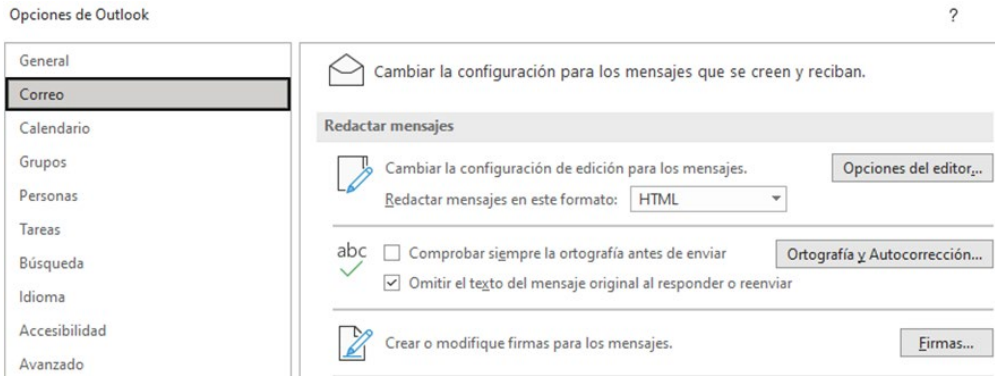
Opciones de Outlook

?

General
Correo
Calendario
Grupos
Personas
Tareas
Búsqueda
Idioma
Accesibilidad
Avanzado

Cambiar la configuración para los mensajes que se creen y reciban.

Redactar mensajes

Cambiar la configuración de edición para los mensajes.

Opciones del editor...

Redactar mensajes en este formato: HTML

abc

Comprobar siempre la ortografía antes de enviar

Ortografía y Autocorrección...

Omitir el texto del mensaje original al responder o reenviar

Crear o modifique firmas para los mensajes.

Firmas...